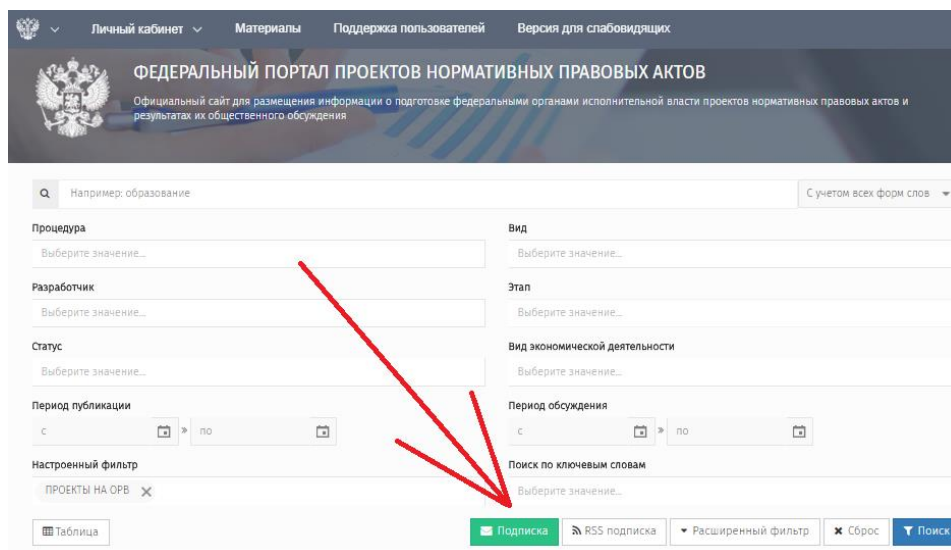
Личный кабинет ∨ Материалы Поддержка пользователей Версия для слабовидящих

ФЕДЕРАЛЬНЫЙ ПОРТАЛ ПРОЕКТОВ НОРМАТИВНЫХ ПРАВОВЫХ АКТОВ

Официальный сайт для размещения информации о подготовке федеральными органами исполнительной власти проектов нормативных правовых актов и результатах их общественного обсуждения

Например: образование

С учетом всех форм слов

Процедура
Выберите значение...

Вид
Выберите значение...

Разработчик
Выберите значение...

Этап
Выберите значение...

Статус
Выберите значение...

Вид экономической деятельности
Выберите значение...

Период публикации
с » по

Период обсуждения
с » по

Настроенный фильтр
ПРОЕКТЫ НА ОРВ ✕

Поиск по ключевым словам
Выберите значение...

Таблица

Подписка RSS подписка Расширенный фильтр Сброс Поиск